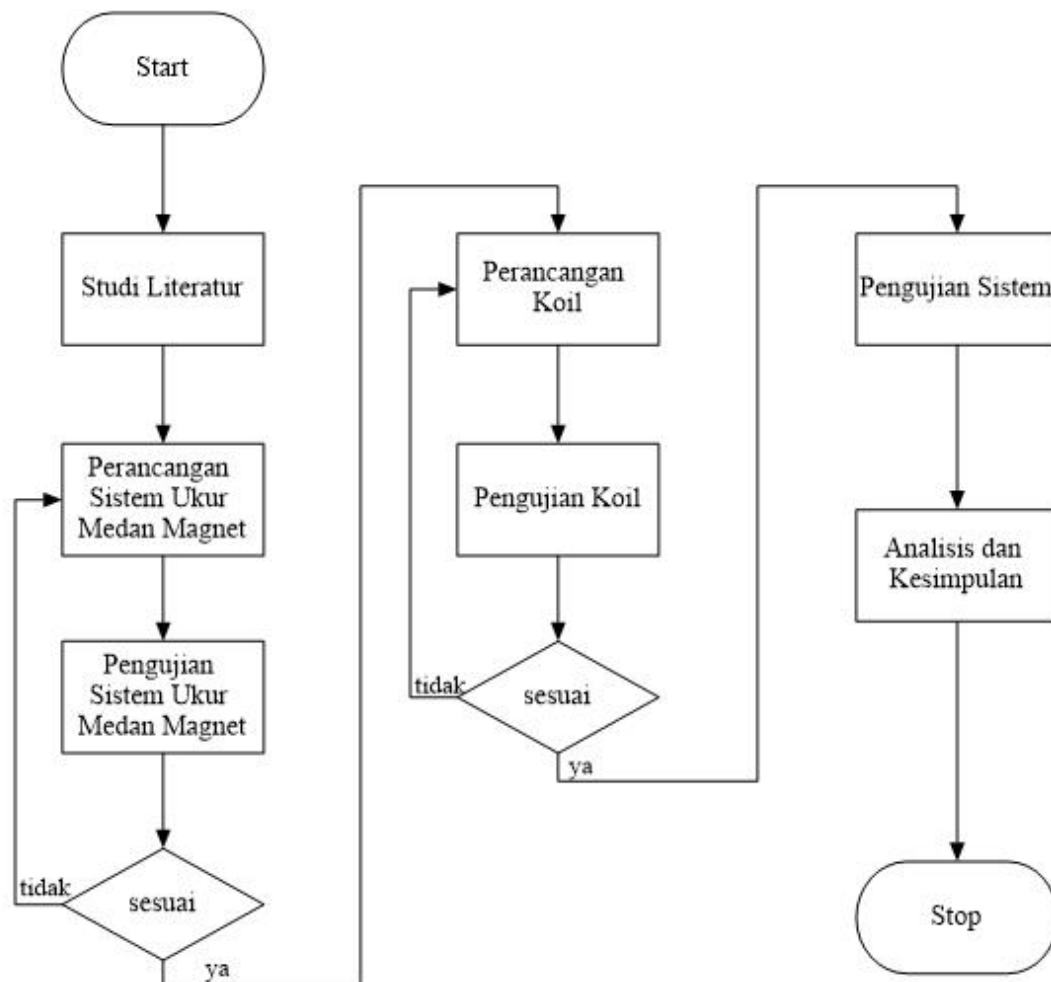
Start

Studi Literatur

Perancangan Sistem Ukur Medan Magnet

Pengujian Sistem Ukur Medan Magnet

tidak

sesuai

ya

Perancangan Koil

Pengujian Koil

tidak

sesuai

ya

Pengujian Sistem

Analisis dan Kesimpulan

Stop